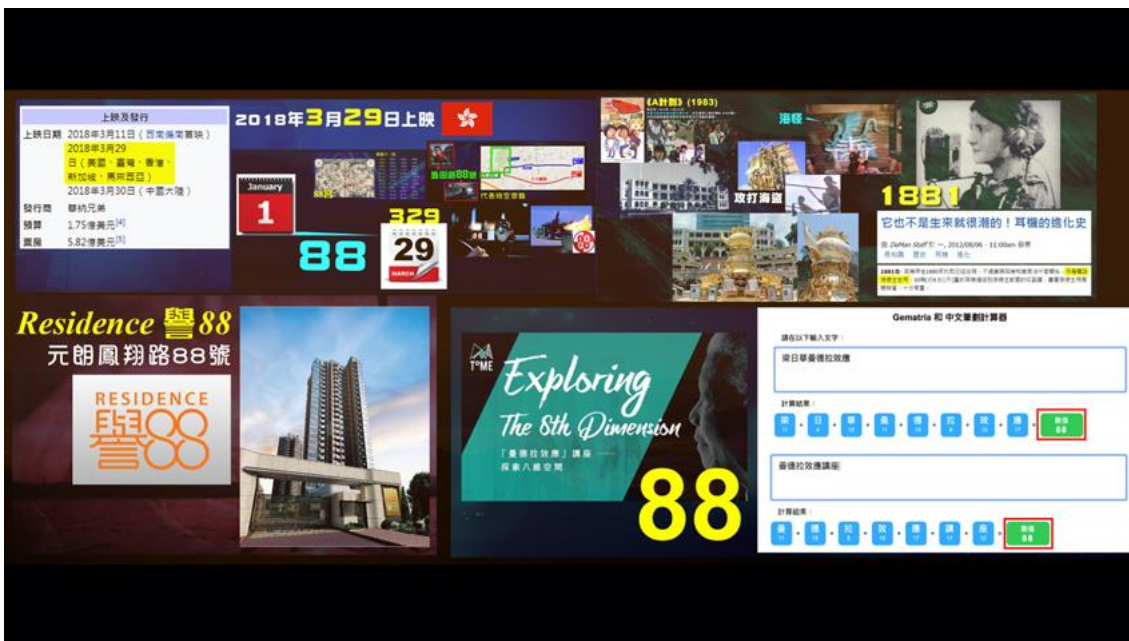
上映及發行

上映日期 2018年3月11日（西南偏南首映）
2018年3月29日（美國、臺灣、香港、新加坡、馬來西亞）
2018年3月30日（中國大陸）

發行商 華納兄弟

預算 1.75億美元$^{[4]}$

票房 5.82億美元$^{[5]}$

2018年3月29日上映

January
1

88

329
29
MARCH

《A計劃》(1983)

海盜

攻打海盜

1881

它也不是生來就很潮的！耳機的進化史

Residence 譽88
元朗鳳翔路88號

RESIDENCE
譽88

T°ME
Exploring
The 8th Dimension
「曼德拉效應」講座
探索八維空間

88

Gematria 和 中文筆劃計算器

請在以下輸入文字：
梁日華曼德拉效應

計算結果：
梁 · 日 · 華 · 曼 · 德 · 拉 · 效 · 應
總值 88

曼德拉效應講座

計算結果：
曼 · 德 · 拉 · 效 · 應 · 講 · 座
總值 88